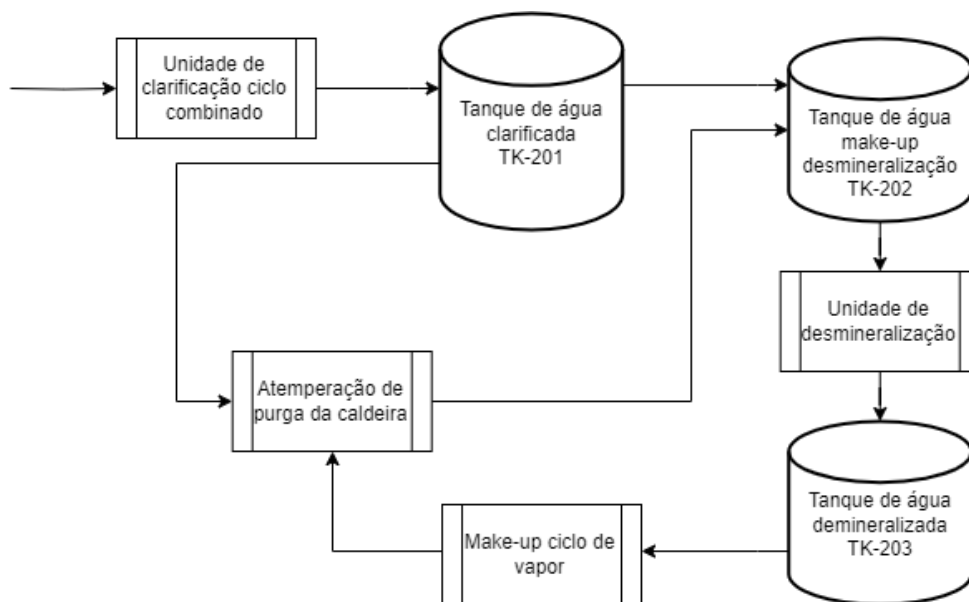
Unidade de clarificação ciclo combinado

Tanque de água clarificada TK-201

Tanque de água make-up desmineralização TK-202

Unidade de desmineralização

Atemperação de purga da caldeira

Tanque de água demineralizada TK-203

Make-up ciclo de vapor